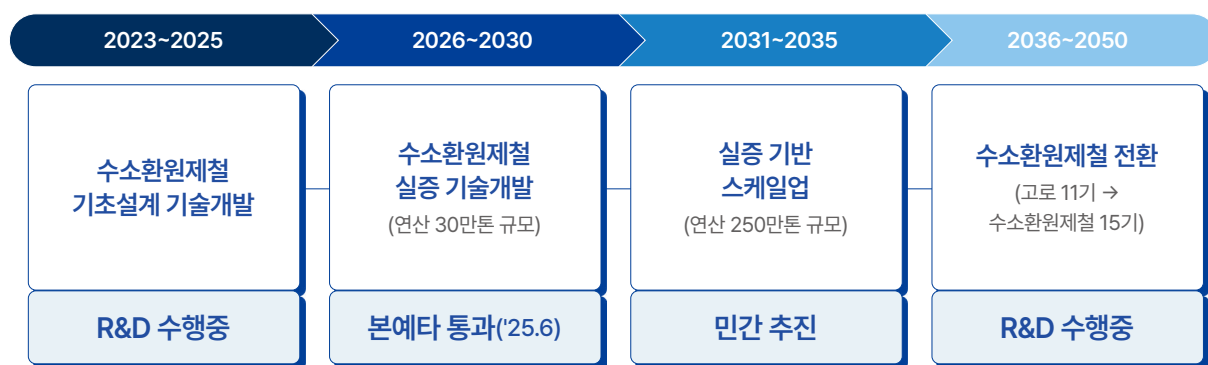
2023~2025

2026~2030

2031~2035

2036~2050

수소환원제철 기초설계 기술개발

R&D 수행중

수소환원제철 실증 기술개발
(연산 30만톤 규모)

본예타 통과('25.6)

실증 기반 스케일업
(연산 250만톤 규모)

민간 추진

수소환원제철 전환
(고로 11기 → 수소환원제철 15기)

R&D 수행중